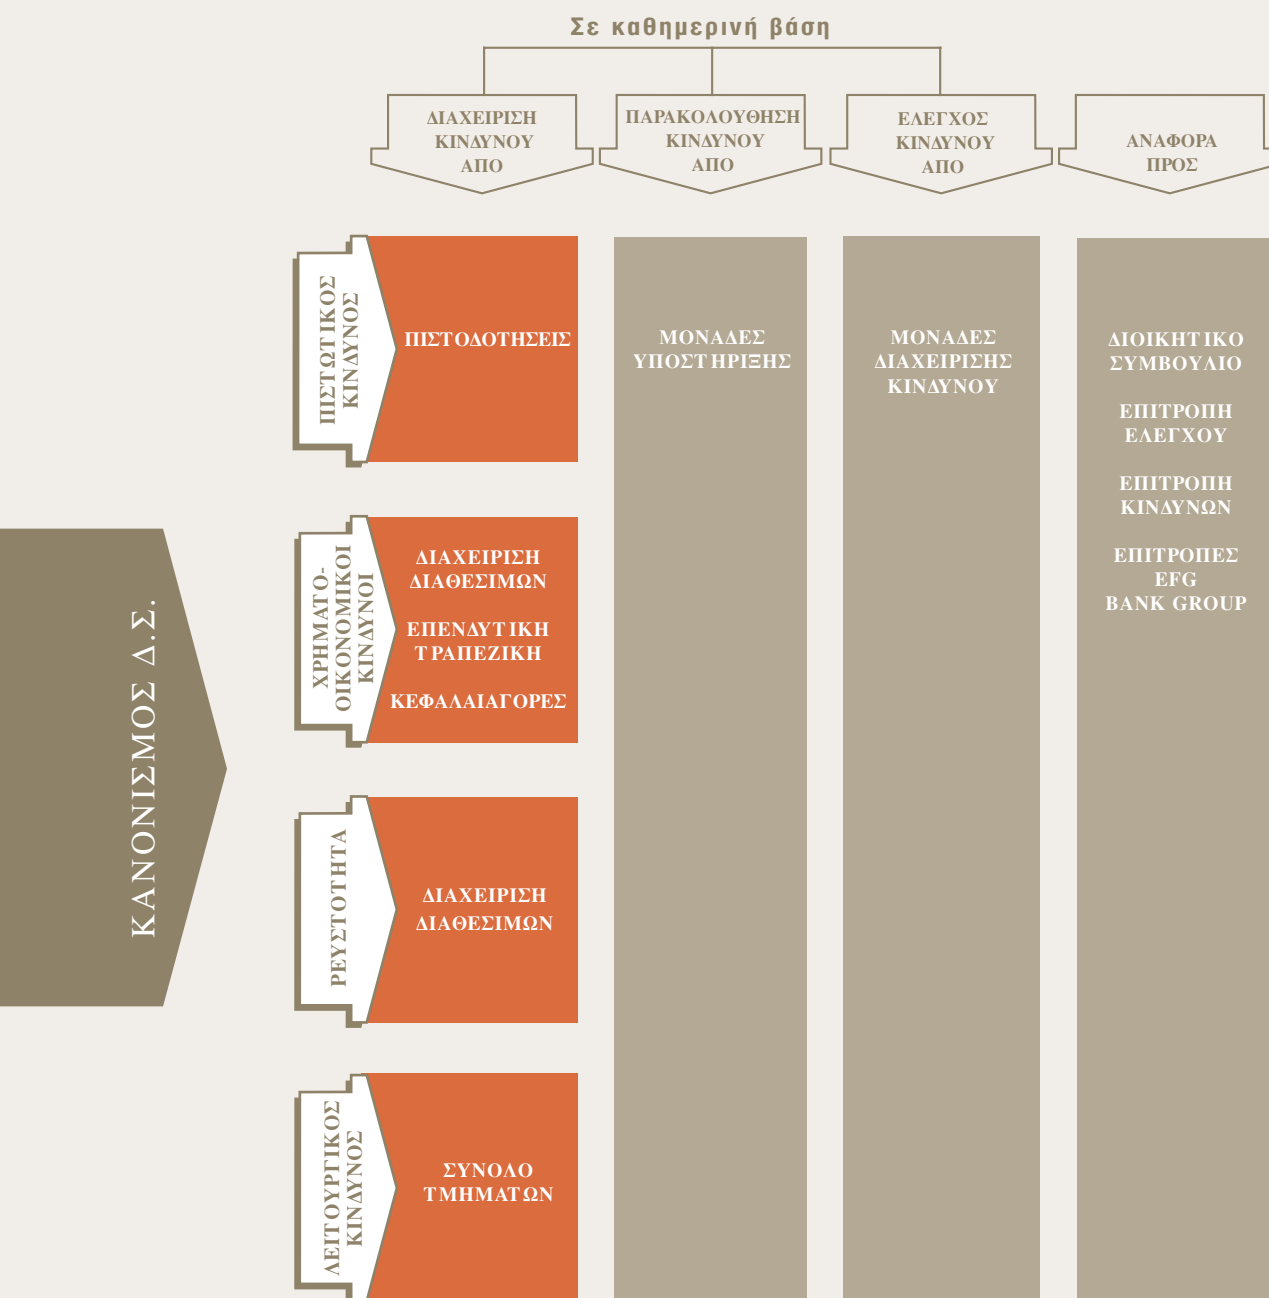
Σε καθημερινή βάση

ΔΙΑΧΕΙΡΙΣΗ ΚΙΝΔΥΝΟΥ ΑΠΟ

ΠΑΡΑΚΟΛΟΥΘΗΣΗ ΚΙΝΔΥΝΟΥ ΑΠΟ

ΕΛΕΓΧΟΣ ΚΙΝΔΥΝΟΥ ΑΠΟ

ΑΝΑΦΟΡΑ ΠΡΟΣ

ΚΑΝΟΝΙΣΜΟΣ Δ.Σ.

ΠΙΣΤΩΤΙΚΟΣ ΚΙΝΔΥΝΟΣ

ΠΙΣΤΟΔΟΤΗΣΕΙΣ

ΧΡΗΜΑΤΟ-ΟΙΚΟΝΟΜΙΚΟΙ ΚΙΝΔΥΝΟΙ

ΔΙΑΧΕΙΡΙΣΗ ΔΙΑΘΕΣΙΜΩΝ

ΕΠΕΝΔΥΤΙΚΗ ΤΡΑΠΕΖΙΚΗ

ΚΕΦΑΛΑΙΑΓΟΡΕΣ

ΡΕΥΣΤΟΤΗΤΑ

ΔΙΑΧΕΙΡΙΣΗ ΔΙΑΘΕΣΙΜΩΝ

ΛΕΙΤΟΥΡΓΙΚΟΣ ΚΙΝΔΥΝΟΣ

ΣΥΝΟΛΟ ΤΜΗΜΑΤΩΝ

ΜΟΝΑΔΕΣ ΥΠΟΣΤΗΡΙΞΗΣ

ΜΟΝΑΔΕΣ ΔΙΑΧΕΙΡΙΣΗΣ ΚΙΝΔΥΝΟΥ

ΔΙΟΙΚΗΤΙΚΟ ΣΥΜΒΟΥΛΙΟ

ΕΠΙΤΡΟΠΗ ΕΛΕΓΧΟΥ

ΕΠΙΤΡΟΠΗ ΚΙΝΔΥΝΩΝ

ΕΠΙΤΡΟΠΕΣ EFG BANK GROUP